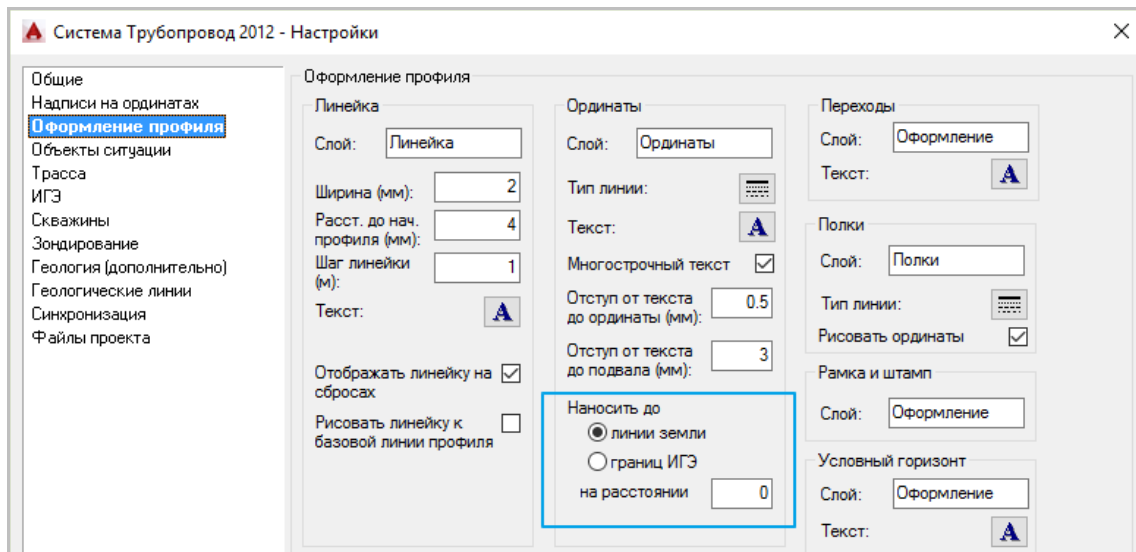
Система Трубопровод 2012 - Настройки

Общие
Надписи на ординатах
Оформление профиля
Объекты ситуации
Трасса
ИГЭ
Скважины
Зондирование
Геология (дополнительно)
Геологические линии
Синхронизация
Файлы проекта

Оформление профиля

Линейка
Слой: Линейка
Ширина (мм): 2
Расст. до нач. профиля (мм): 4
Шаг линейки (м): 1
Текст: A
Отображать линейку на сбросах
Рисовать линейку к базовой линии профиля

Ординаты
Слой: Ординаты
Тип линии:
Текст: A
Многострочный текст
Отступ от текста до ординаты (мм): 0.5
Отступ от текста до подвала (мм): 3
Наносить до
линии земли
границ ИГЭ
на расстоянии 0

Переходы
Слой: Оформление
Текст: A

Полки
Слой: Полки
Тип линии:
Рисовать ординаты

Рамка и штамп
Слой: Оформление

Условный горизонт
Слой: Оформление
Текст: A